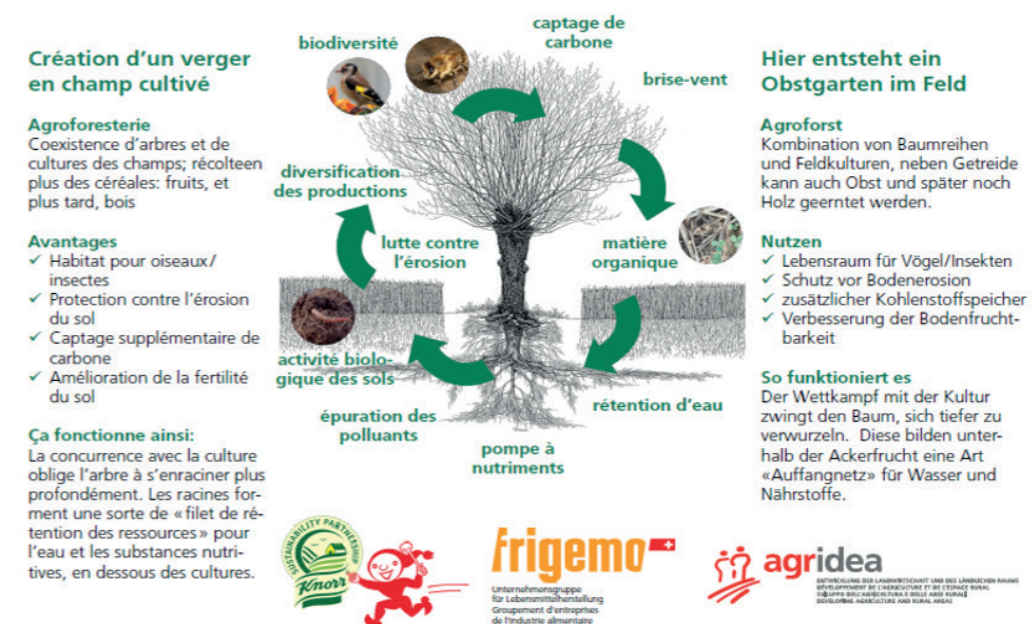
Création d'un verger en champ cultivé

Agroforesterie
Coexistence d'arbres et de cultures des champs; récolteen plus des céréales: fruits, et plus tard, bois

Avantages
✓ Habitat pour oiseaux/insectes
✓ Protection contre l'érosion du sol
✓ Captage supplémentaire de carbone
✓ Amélioration de la fertilité du sol

Ça fonctionne ainsi:
La concurrence avec la culture oblige l'arbre à s'enraciner plus profondément. Les racines forment une sorte de «filet de rétention des ressources» pour l'eau et les substances nutritives, en dessous des cultures.

biodiversité

captage de carbone

brise-vent

diversification des productions

lutte contre l'érosion

matière organique

activité biologique des sols

épuration des polluants

rétention d'eau

pompe à nutriments

Hier entsteht ein Obstgarten im Feld

Agroforst
Kombination von Baumreihen und Feldkulturen, neben Getreide kann auch Obst und später noch Holz geerntet werden.

Nutzen
✓ Lebensraum für Vögel/Insekten
✓ Schutz vor Bodenerosion
✓ zusätzlicher Kohlenstoffspeicher
✓ Verbesserung der Bodenfruchtbarkeit

So funktioniert es
Der Wettkampf mit der Kultur zwingt den Baum, sich tiefer zu verwurzeln. Diese bilden unterhalb der Ackerfrucht eine Art «Auffangnetz» für Wasser und Nährstoffe.

SUSTAINABILITY PARTNERSHIP
Knorr

frigemo
Unternehmensgruppe für Lebensmittelherstellung
Groupement d'entreprises de l'industrie alimentaire

agridea
ENTWICKLUNG DER LANDWIRTSCHAFT UND DES LÄNDLICHEN RAUMS
DÉVELOPPEMENT DE L'AGRICULTURE ET DE L'ESPACE RURAL
SVILUPPO DELL'AGRICOLTURA E DELLE AREE RURALI
DEVELOPING AGRICULTURE AND RURAL AREAS